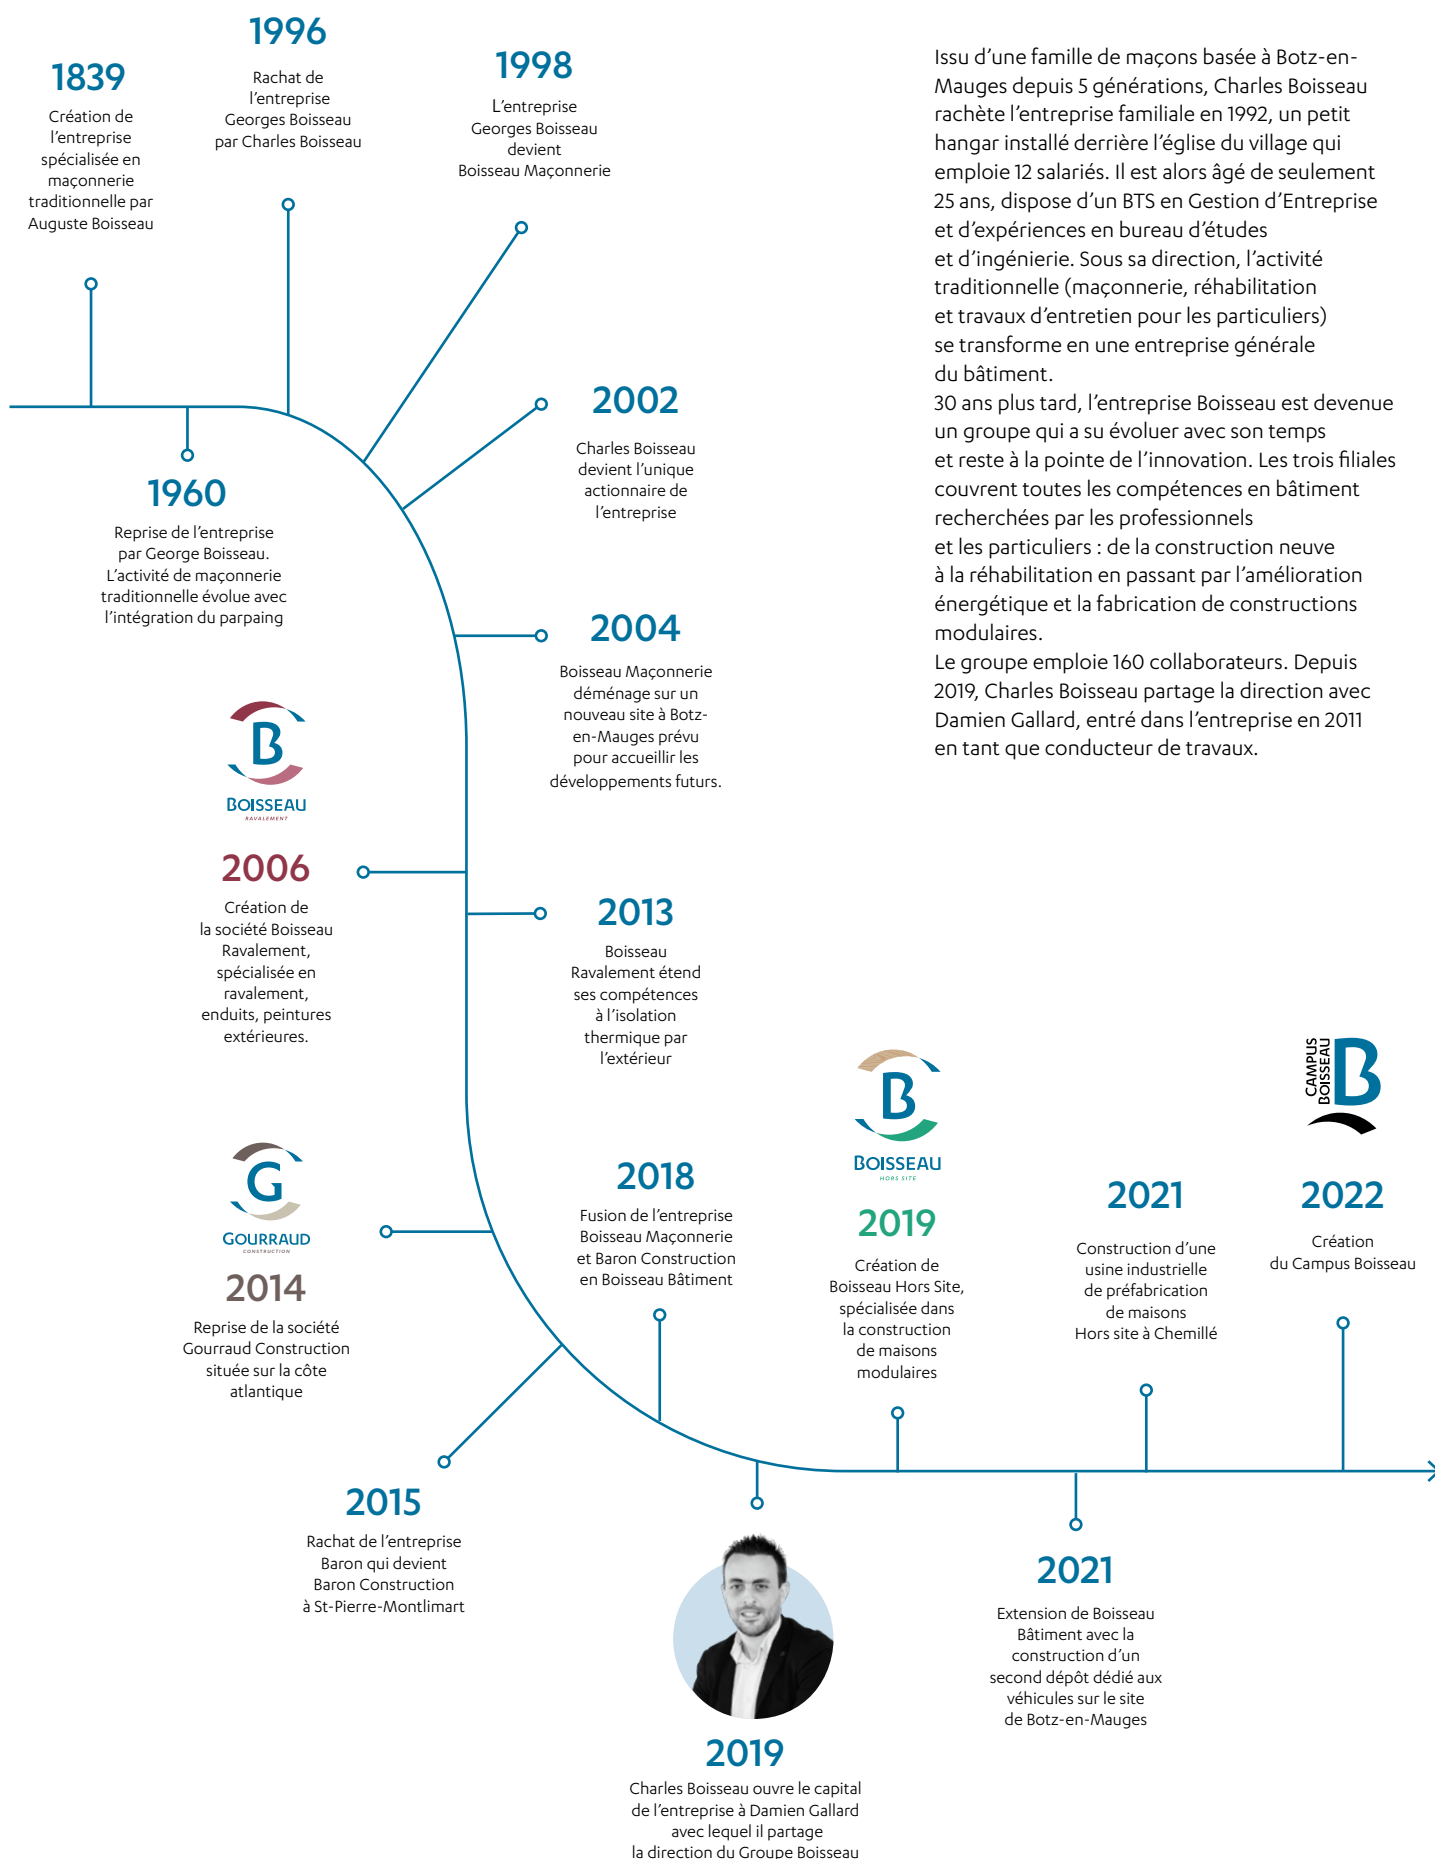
1839
Création de l'entreprise spécialisée en maçonnerie traditionnelle par Auguste Boisseau

1996
Rachat de l'entreprise Georges Boisseau par Charles Boisseau

1998
L'entreprise Georges Boisseau devient Boisseau Maçonnerie

Issu d'une famille de maçons basée à Botz-en-Mauges depuis 5 générations, Charles Boisseau rachète l'entreprise familiale en 1992, un petit hangar installé derrière l'église du village qui emploie 12 salariés. Il est alors âgé de seulement 25 ans, dispose d'un BTS en Gestion d'Entreprise et d'expériences en bureau d'études et d'ingénierie. Sous sa direction, l'activité traditionnelle (maçonnerie, réhabilitation et travaux d'entretien pour les particuliers) se transforme en une entreprise générale du bâtiment.
30 ans plus tard, l'entreprise Boisseau est devenue un groupe qui a su évoluer avec son temps et reste à la pointe de l'innovation. Les trois filiales couvrent toutes les compétences en bâtiment recherchées par les professionnels et les particuliers : de la construction neuve à la réhabilitation en passant par l'amélioration énergétique et la fabrication de constructions modulaires.
Le groupe emploie 160 collaborateurs. Depuis 2019, Charles Boisseau partage la direction avec Damien Gallard, entré dans l'entreprise en 2011 en tant que conducteur de travaux.

1960
Reprise de l'entreprise par George Boisseau. L'activité de maçonnerie traditionnelle évolue avec l'intégration du parpaing

2002
Charles Boisseau devient l'unique actionnaire de l'entreprise

2004
Boisseau Maçonnerie déménage sur un nouveau site à Botz-en-Mauges prévu pour accueillir les développements futurs.

B
BOISSEAU
RAVALEMENT

2006
Création de la société Boisseau Ravalement, spécialisée en ravalement, enduits, peintures extérieures.

2013
Boisseau Ravalement étend ses compétences à l'isolation thermique par l'extérieur

B
BOISSEAU
HORS SITE

CAMPUS BOISSEAU B

G
GOURRAUD
CONSTRUCTION

2014
Reprise de la société Gourraud Construction située sur la côte atlantique

2018
Fusion de l'entreprise Boisseau Maçonnerie et Baron Construction en Boisseau Bâtiment

2019
Création de Boisseau Hors Site, spécialisée dans la construction de maisons modulaires

2021
Construction d'une usine industrielle de préfabrication de maisons Hors site à Chemillé

2022
Création du Campus Boisseau

2015
Rachat de l'entreprise Baron qui devient Baron Construction à St-Pierre-Montlimart

2021
Extension de Boisseau Bâtiment avec la construction d'un second dépôt dédié aux véhicules sur le site de Botz-en-Mauges

2019
Charles Boisseau ouvre le capital de l'entreprise à Damien Gallard avec lequel il partage la direction du Groupe Boisseau